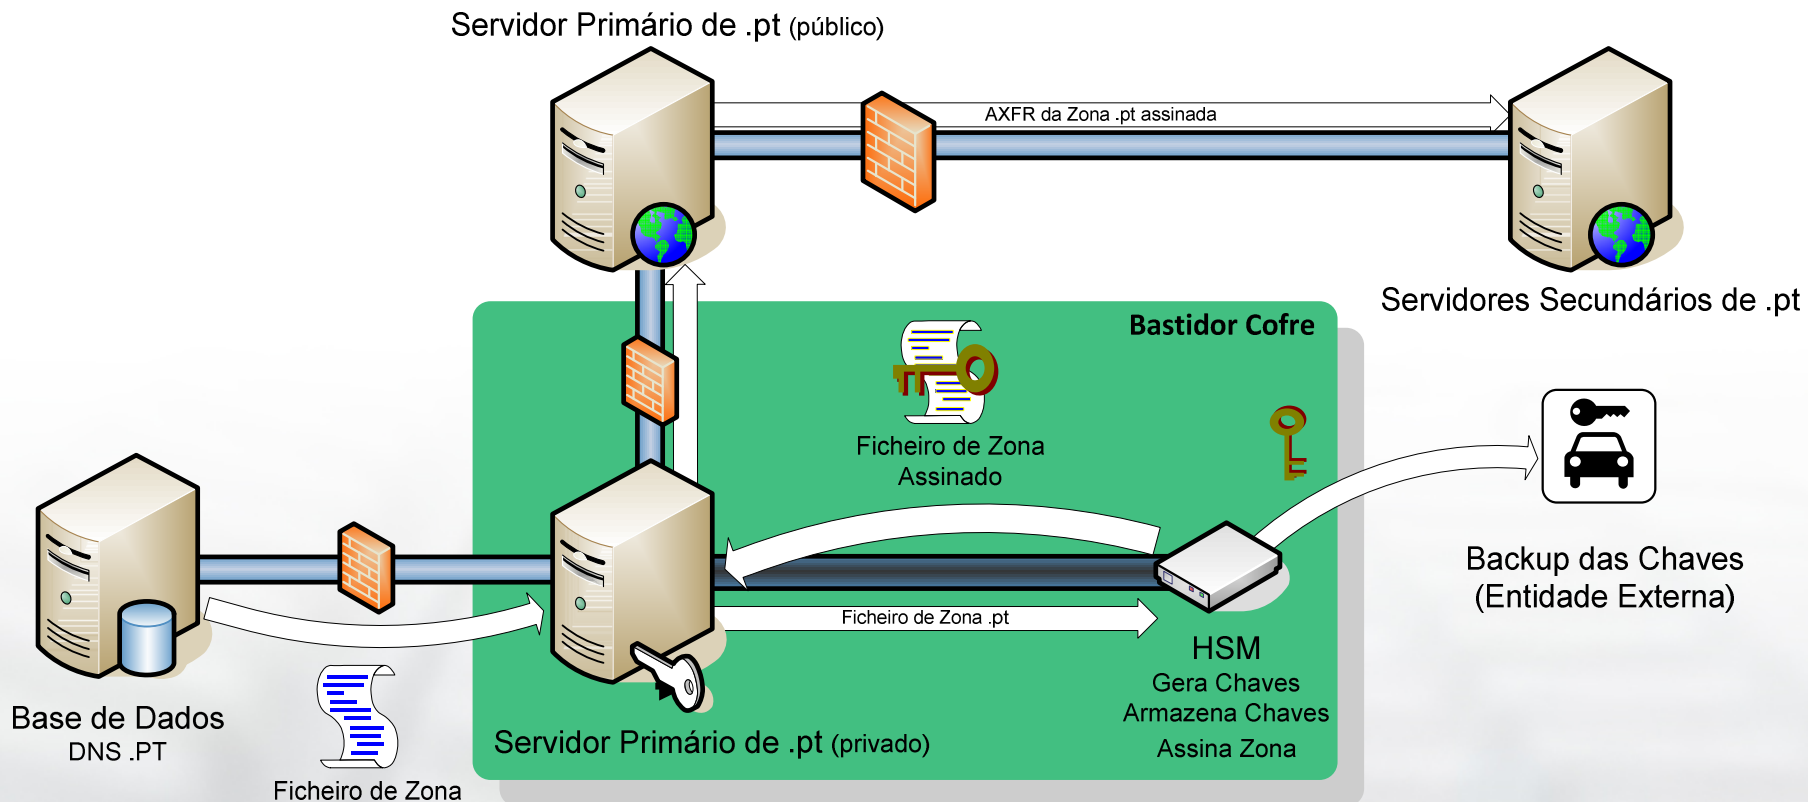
Servidor Primário de .pt (público)

AXFR da Zona .pt assinada

Servidores Secundários de .pt

Bastidor Cofre

Ficheiro de Zona Assinado

Backup das Chaves (Entidade Externa)

Ficheiro de Zona .pt

HSM
Gera Chaves
Armazena Chaves
Assina Zona

Base de Dados
DNS .PT

Ficheiro de Zona

Servidor Primário de .pt (privado)